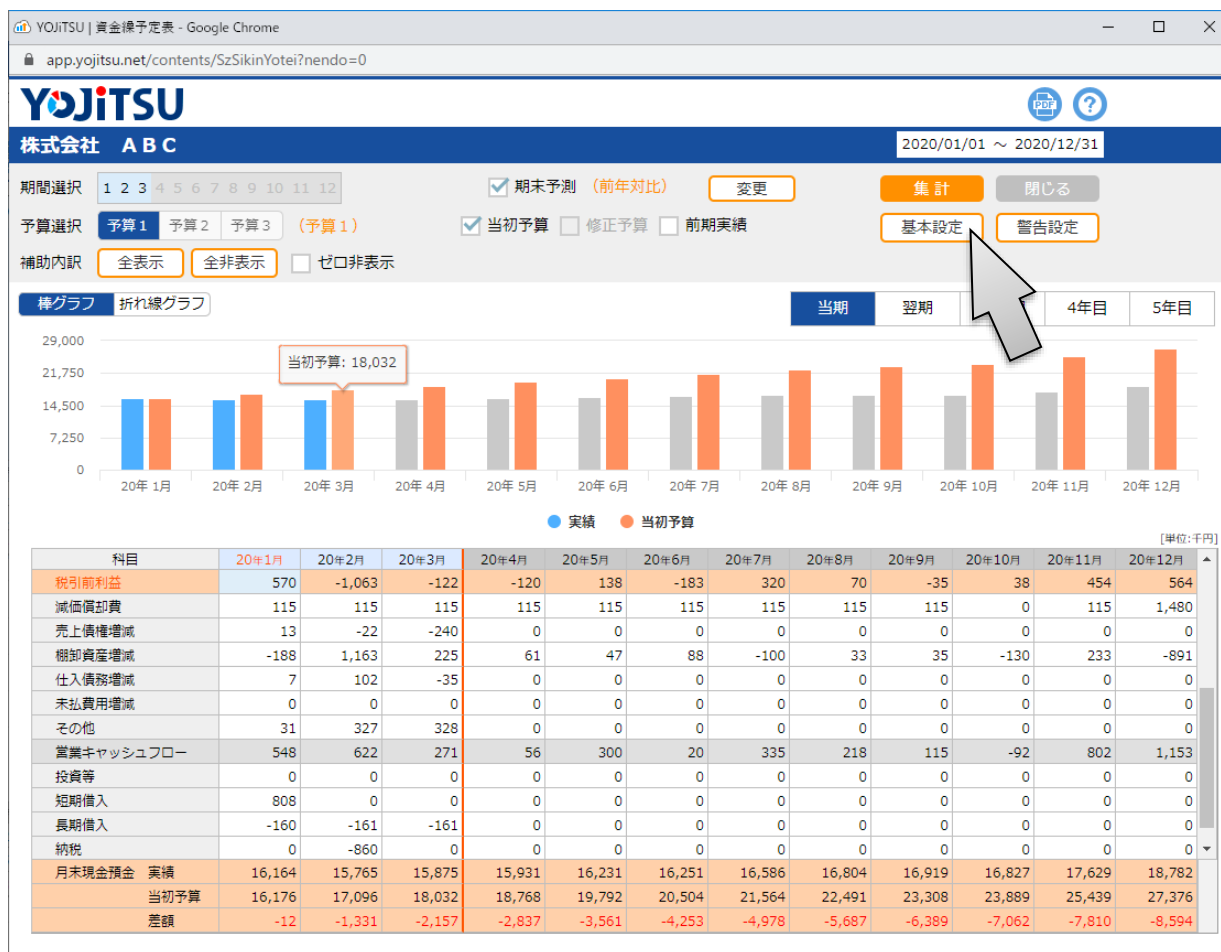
YOJiTSU | 資金繰予定表 - Google Chrome

app.yojitsu.net/contents/SzSikinYotei?nendo=0

YOJiTSU

株式会社 ABC

2020/01/01 ～ 2020/12/31

期間選択 1 2 3 4 5 6 7 8 9 10 11 12
期末予測 (前年対比) 変更
集計 閉じる
予算選択 予算1 予算2 予算3 (予算1)
当初予算 修正予算 前期実績
基本設定 警告設定
補助内訳 全表示 全非表示 ゼロ非表示

棒グラフ 折れ線グラフ

当期 翌期 4年目 5年目

29,000
21,750
14,500
7,250
0

当初予算: 18,032

20年 1月 20年 2月 20年 3月 20年 4月 20年 5月 20年 6月 20年 7月 20年 8月 20年 9月 20年 10月 20年 11月 20年 12月

実績 当初予算

[単位:千円]

| 科目 | 20年1月 | 20年2月 | 20年3月 | 20年4月 | 20年5月 | 20年6月 | 20年7月 | 20年8月 | 20年9月 | 20年10月 | 20年11月 | 20年12月 |
|---|---|---|---|---|---|---|---|---|---|---|---|---|
| 税引前利益 | 570 | -1,063 | -122 | -120 | 138 | -183 | 320 | 70 | -35 | 38 | 454 | 564 |
| 減価償却費 | 115 | 115 | 115 | 115 | 115 | 115 | 115 | 115 | 115 | 0 | 115 | 1,480 |
| 売上債権増減 | 13 | -22 | -240 | 0 | 0 | 0 | 0 | 0 | 0 | 0 | 0 | 0 |
| 棚卸資産増減 | -188 | 1,163 | 225 | 61 | 47 | 88 | -100 | 33 | 35 | -130 | 233 | -891 |
| 仕入債務増減 | 7 | 102 | -35 | 0 | 0 | 0 | 0 | 0 | 0 | 0 | 0 | 0 |
| 未払費用増減 | 0 | 0 | 0 | 0 | 0 | 0 | 0 | 0 | 0 | 0 | 0 | 0 |
| その他 | 31 | 327 | 328 | 0 | 0 | 0 | 0 | 0 | 0 | 0 | 0 | 0 |
| 営業キャッシュフロー | 548 | 622 | 271 | 56 | 300 | 20 | 335 | 218 | 115 | -92 | 802 | 1,153 |
| 投資等 | 0 | 0 | 0 | 0 | 0 | 0 | 0 | 0 | 0 | 0 | 0 | 0 |
| 短期借入 | 808 | 0 | 0 | 0 | 0 | 0 | 0 | 0 | 0 | 0 | 0 | 0 |
| 長期借入 | -160 | -161 | -161 | 0 | 0 | 0 | 0 | 0 | 0 | 0 | 0 | 0 |
| 納税 | 0 | -860 | 0 | 0 | 0 | 0 | 0 | 0 | 0 | 0 | 0 | 0 |
| 月末現金預金 実績 | 16,164 | 15,765 | 15,875 | 15,931 | 16,231 | 16,251 | 16,586 | 16,804 | 16,919 | 16,827 | 17,629 | 18,782 |
| 当初予算 | 16,176 | 17,096 | 18,032 | 18,768 | 19,792 | 20,504 | 21,564 | 22,491 | 23,308 | 23,889 | 25,439 | 27,376 |
| 差額 | -12 | -1,331 | -2,157 | -2,837 | -3,561 | -4,253 | -4,978 | -5,687 | -6,389 | -7,062 | -7,810 | -8,594 |